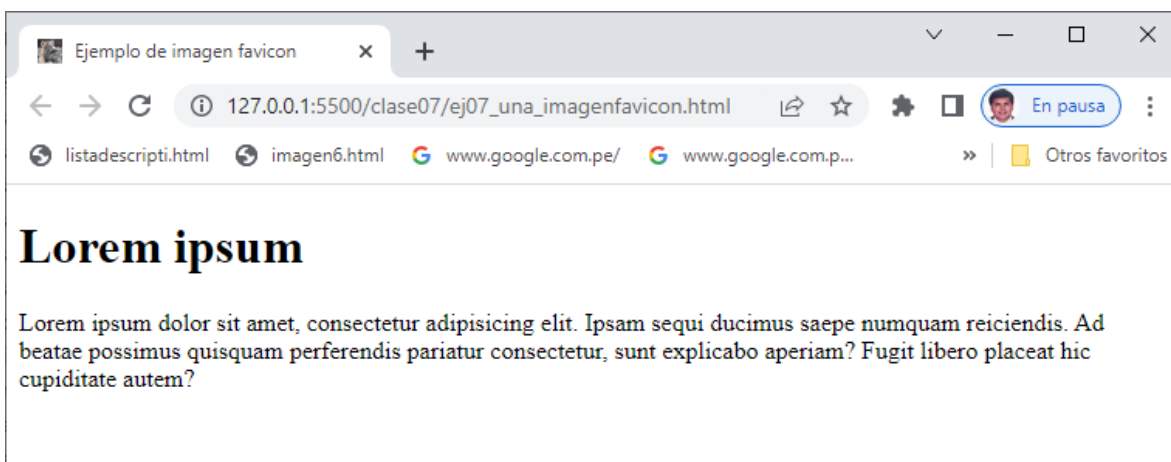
Ejemplo de imagen favicon

127.0.0.1:5500/clase07/ej07_una_imagenfavicon.html

En pausa

listadescripti.html imagen6.html www.google.com.pe/ www.google.com.p...

Otros favoritos

Lorem ipsum

Lorem ipsum dolor sit amet, consectetur adipisicing elit. Ipsam sequi ducimus saepe numquam reiciendis. Ad beatae possimus quisquam perferendis pariatur consectetur, sunt explicabo aperiam? Fugit libero placeat hic cupiditate autem?